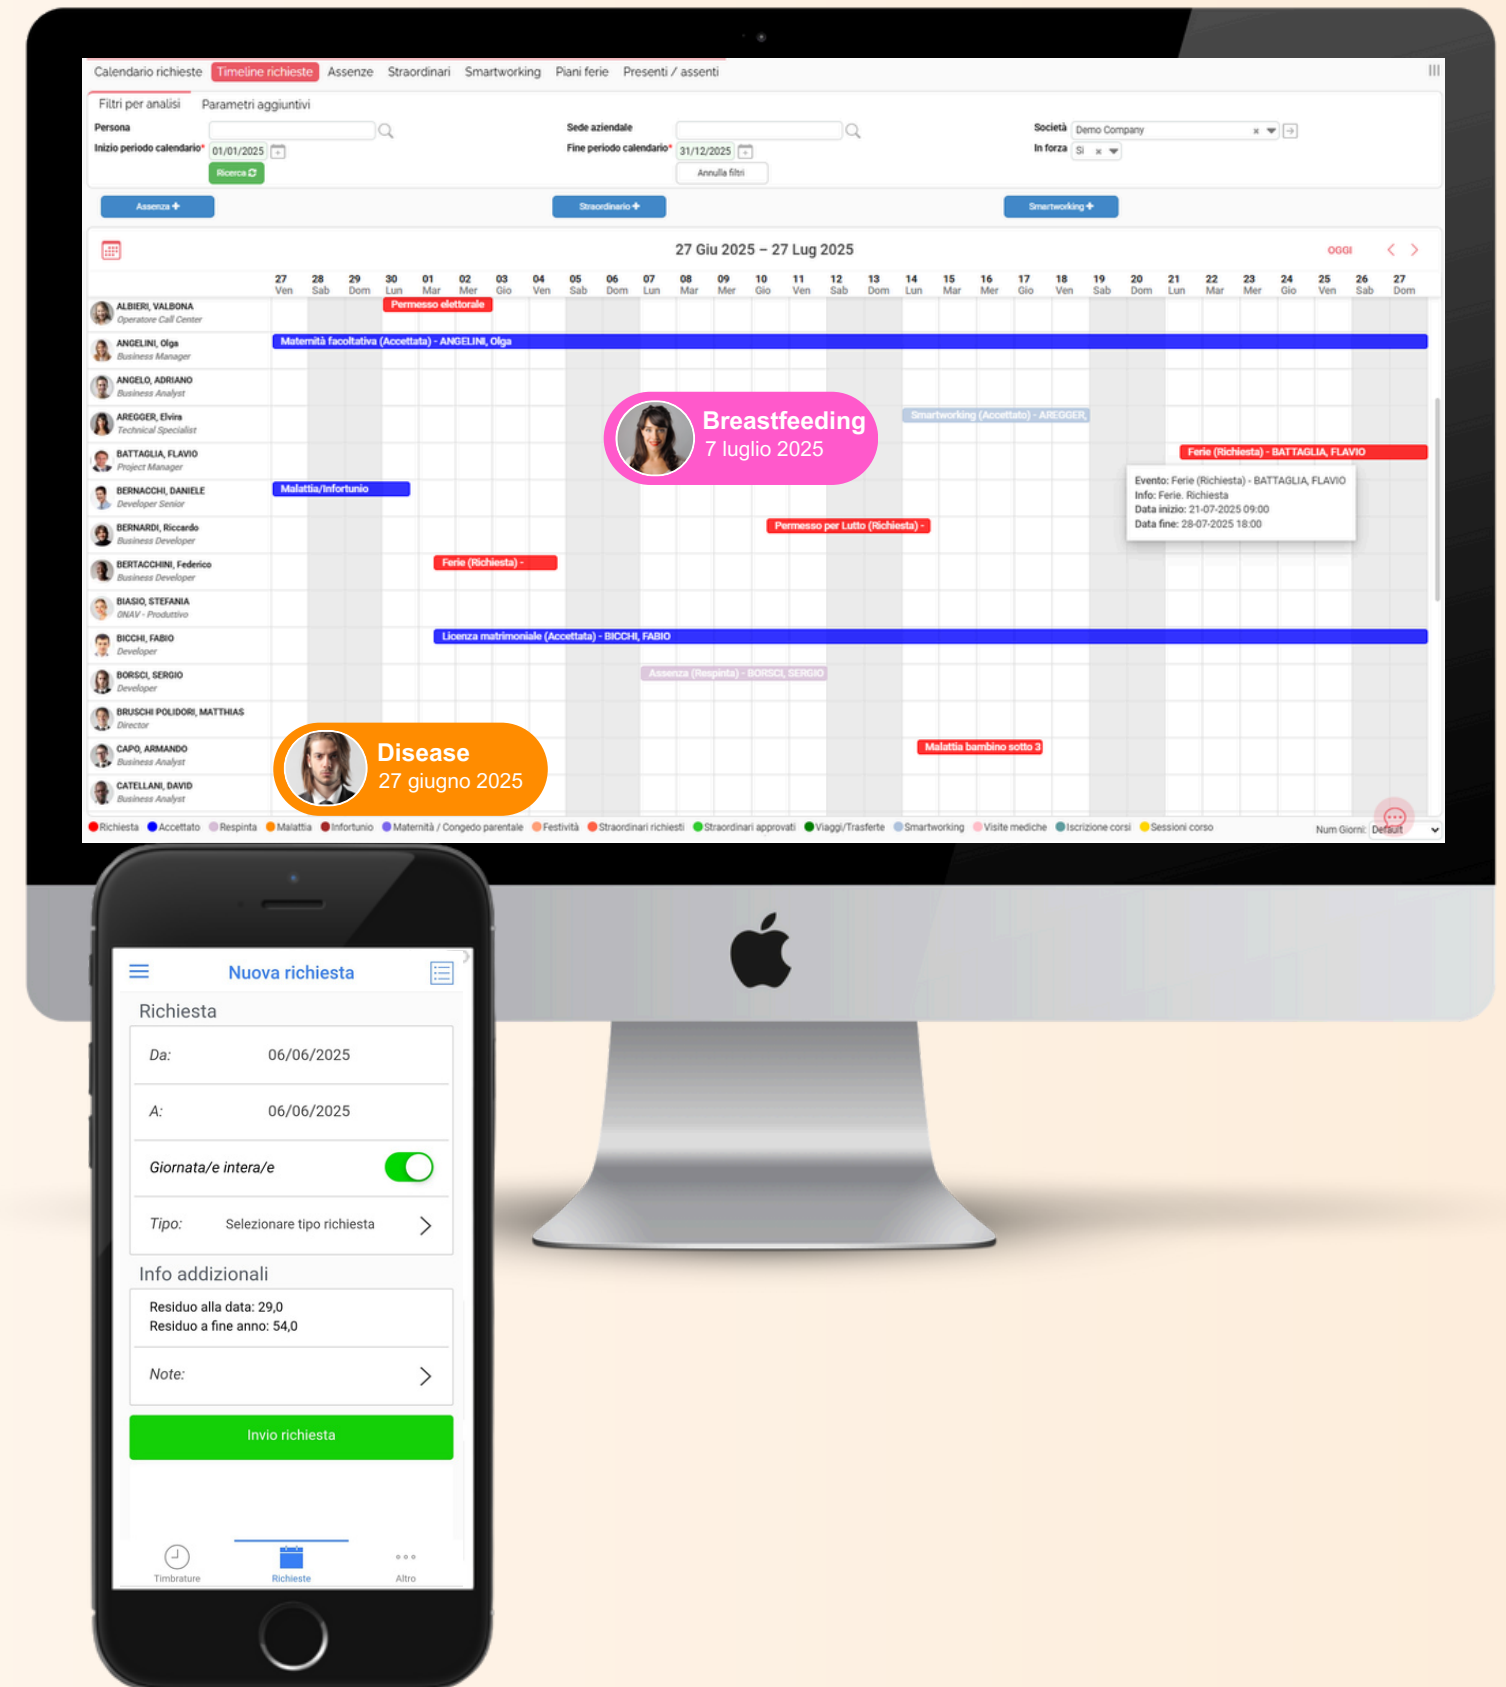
Calendario richieste Timeline richieste Assenze Straordinari Smartworking Piani ferie Presenti / assenti

Filtri per analisi Parametri aggiuntivi

Persona
Inizio periodo calendario* 01/01/2025
Ricerca

Sede aziendale
Fine periodo calendario* 31/12/2025
Annulla filtri

Società Demo Company
In forza Sì

Assenza + Straordinario + Smartworking +

27 Giu 2025 – 27 Lug 2025 OGGI

| 27 Ven | 28 Sab | 29 Dom | 30 Lun | 01 Mar | 02 Mer | 03 Gio | 04 Ven | 05 Sab | 06 Dom | 07 Lun | 08 Mar | 09 Mer | 10 Gio | 11 Ven | 12 Sab | 13 Dom | 14 Lun | 15 Mar | 16 Mer | 17 Gio | 18 Ven | 19 Sab | 20 Dom | 21 Lun | 22 Mar | 23 Mer | 24 Gio | 25 Ven | 26 Sab | 27 Dom |
|---|---|---|---|---|---|---|---|---|---|---|---|---|---|---|---|---|---|---|---|---|---|---|---|---|---|---|---|---|---|---|

ALBIERI, VALBONA Operatore Call Center — Permesso elettorale
ANGELINI, Olga Business Manager — Maternità facoltativa (Accettata) - ANGELINI, Olga
ANGELO, ADRIANO Business Analyst
AREGGER, Elvira Technical Specialist — Smartworking (Accettato) - AREGGER,
BATTAGLIA, FLAVIO Project Manager — Ferie (Richiesta) - BATTAGLIA, FLAVIO
BERNACCHI, DANIELE Developer Senior — Malattia/Infortunio
BERNARDI, Riccardo Business Developer — Permesso per Lutto (Richiesta) -
BERTACCHINI, Federico Business Developer — Ferie (Richiesta) -
BIASIO, STEFANIA ONAV - Produttivo
BICCHI, FABIO Developer — Licenza matrimoniale (Accettata) - BICCHI, FABIO
BORSCI, SERGIO Developer — Assenza (Respinta) - BORSCI, SERGIO
BRUSCHI POLIDORI, MATTHIAS Director
CAPO, ARMANDO Business Analyst — Malattia bambino sotto 3
CATELLANI, DAVID Business Analyst

Breastfeeding
7 luglio 2025

Evento: Ferie (Richiesta) - BATTAGLIA, FLAVIO
Info: Ferie. Richiesta
Data inizio: 21-07-2025 09:00
Data fine: 28-07-2025 18:00

Disease
27 giugno 2025

Richiesta Accettato Respinta Malattia Infortunio Maternità / Congedo parentale Festività Straordinari richiesti Straordinari approvati Viaggi/Trasferte Smartworking Visite mediche Iscrizione corsi Sessioni corso

Num Giorni: Default

Nuova richiesta
Richiesta
Da: 06/06/2025
A: 06/06/2025
Giornata/e intera/e
Tipo: Selezionare tipo richiesta
Info addizionali
Residuo alla data: 29,0
Residuo a fine anno: 54,0
Note:
Invio richiesta
Timbrature Richieste Altro